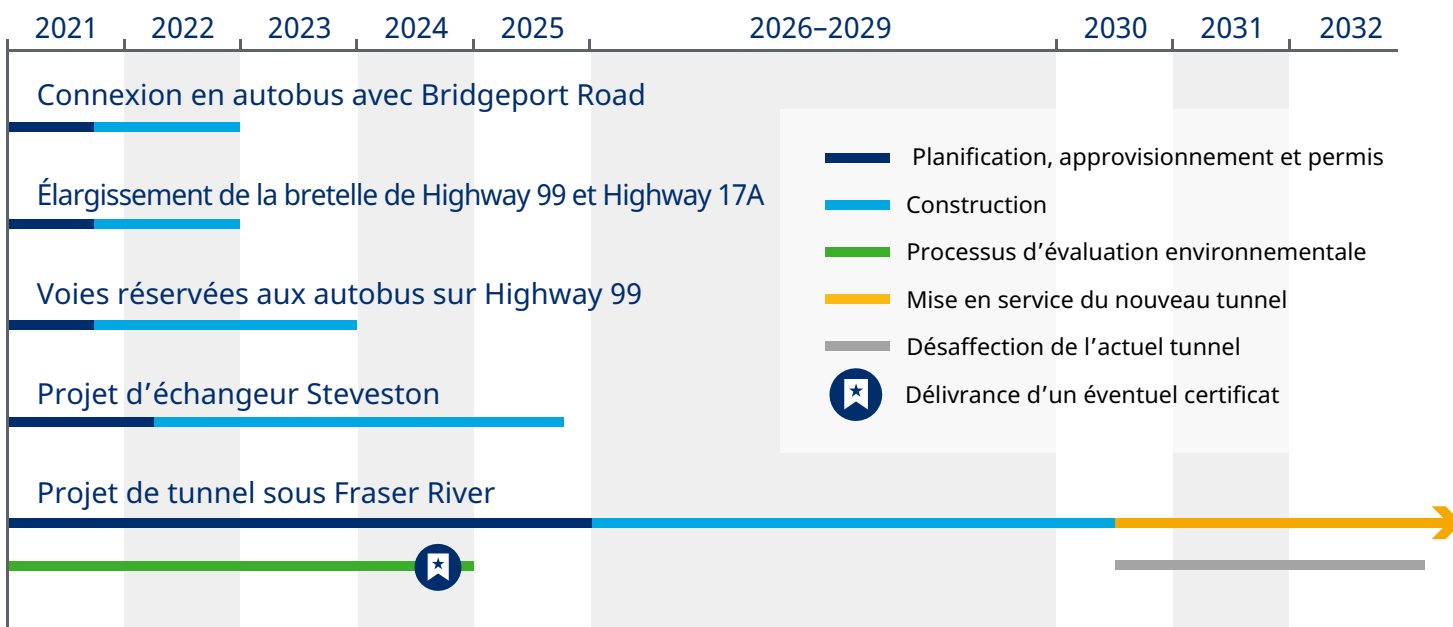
2021 2022 2023 2024 2025 2026–2029 2030 2031 2032

Connexion en autobus avec Bridgeport Road

Élargissement de la bretelle de Highway 99 et Highway 17A

Voies réservées aux autobus sur Highway 99

Projet d’échangeur Steveston

Projet de tunnel sous Fraser River

Planification, approvisionnement et permis

Construction

Processus d’évaluation environnementale

Mise en service du nouveau tunnel

Désaffection de l’actuel tunnel

Délivrance d’un éventuel certificat